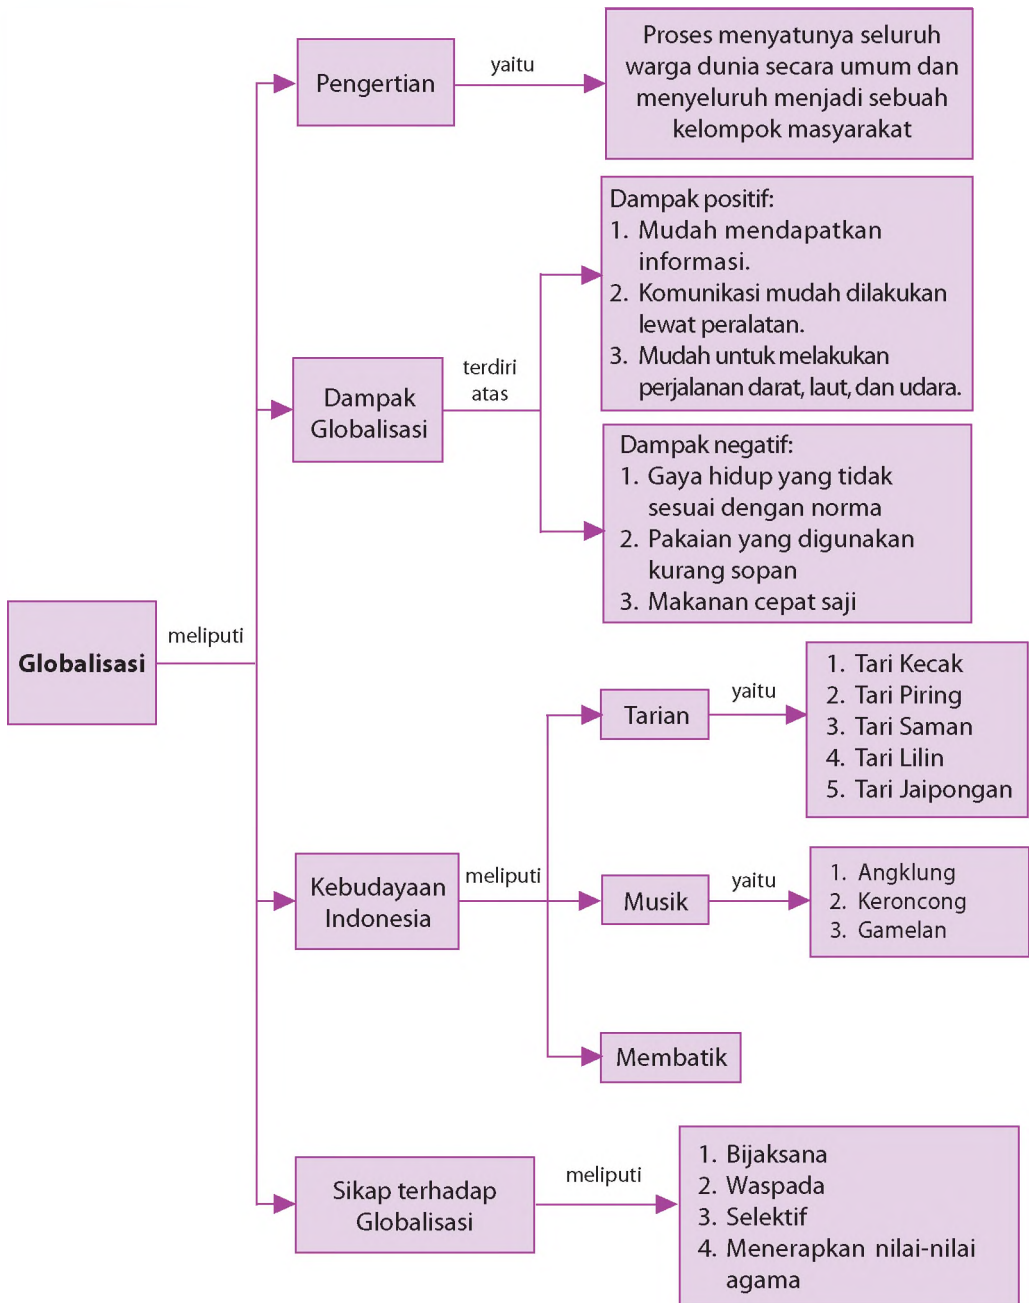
Globalisasi

meliputi

Pengertian

yaitu

Proses menyatunya seluruh warga dunia secara umum dan menyeluruh menjadi sebuah kelompok masyarakat

Dampak Globalisasi

terdiri atas

Dampak positif:
1. Mudah mendapatkan informasi.
2. Komunikasi mudah dilakukan lewat peralatan.
3. Mudah untuk melakukan perjalanan darat, laut, dan udara.

Dampak negatif:
1. Gaya hidup yang tidak sesuai dengan norma
2. Pakaian yang digunakan kurang sopan
3. Makanan cepat saji

Kebudayaan Indonesia

meliputi

Tarian

yaitu

1. Tari Kecak
2. Tari Piring
3. Tari Saman
4. Tari Lilin
5. Tari Jaipongan

Musik

yaitu

1. Angklung
2. Keroncong
3. Gamelan

Membatik

Sikap terhadap Globalisasi

meliputi

1. Bijaksana
2. Waspada
3. Selektif
4. Menerapkan nilai-nilai agama